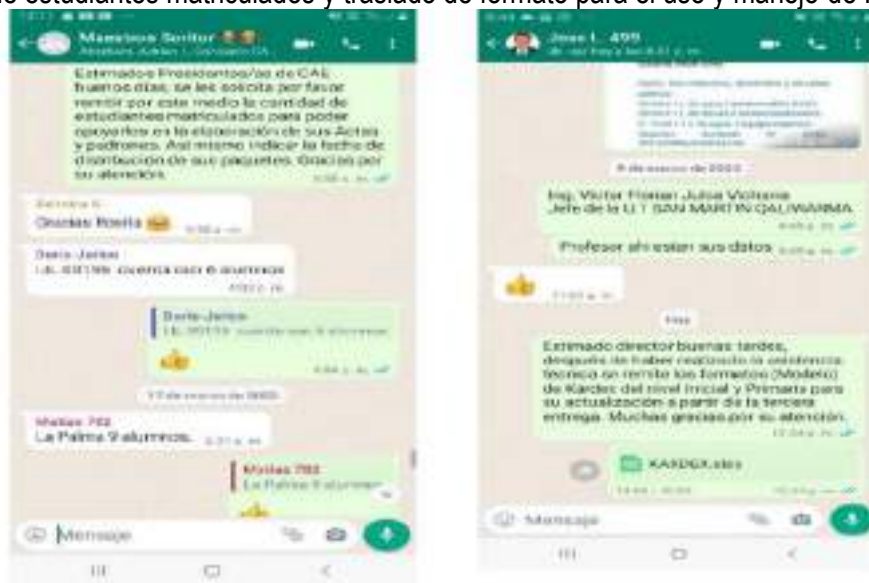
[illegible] estudiantes matriculados y traslado de formato para el uso y manejo de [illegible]

Maestros Señor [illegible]

Estimados Presidentes/as de CAE buenos días, se les solicita por favor remitir por este medio la cantidad de estudiantes matriculados para poder apoyarlos en la elaboración de sus Actas y padrones. Así mismo indicar la fecha de distribución de sus paquetes. Gracias por su atención.

Gracias Rosita

Doris Jerico
I.E. 00198 cuenta con 6 alumnos

Doris Jerico
I.E. 00198 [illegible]

17 de marzo de 2022

Matias 782
La Palma 9 alumnos.

Matias 782
La Palma 9 alumnos

Mensaje

Jose L. 499

9 de marzo de 2022

Ing. Victor Homer Julca Vicitana
Jefe de la U.T SAN MARTIN CALIWANMA

Profesor ahí estan sus datos

Hoy

Estimado director buenas tardes, después de haber realizado la asistencia técnica se remite los formatos (Modelo) de Kardex del nivel Inicial y Primaria para su actualización a partir de la tercera entrega. Muchas gracias por su atención.

KARDEX.xlsx

Mensaje